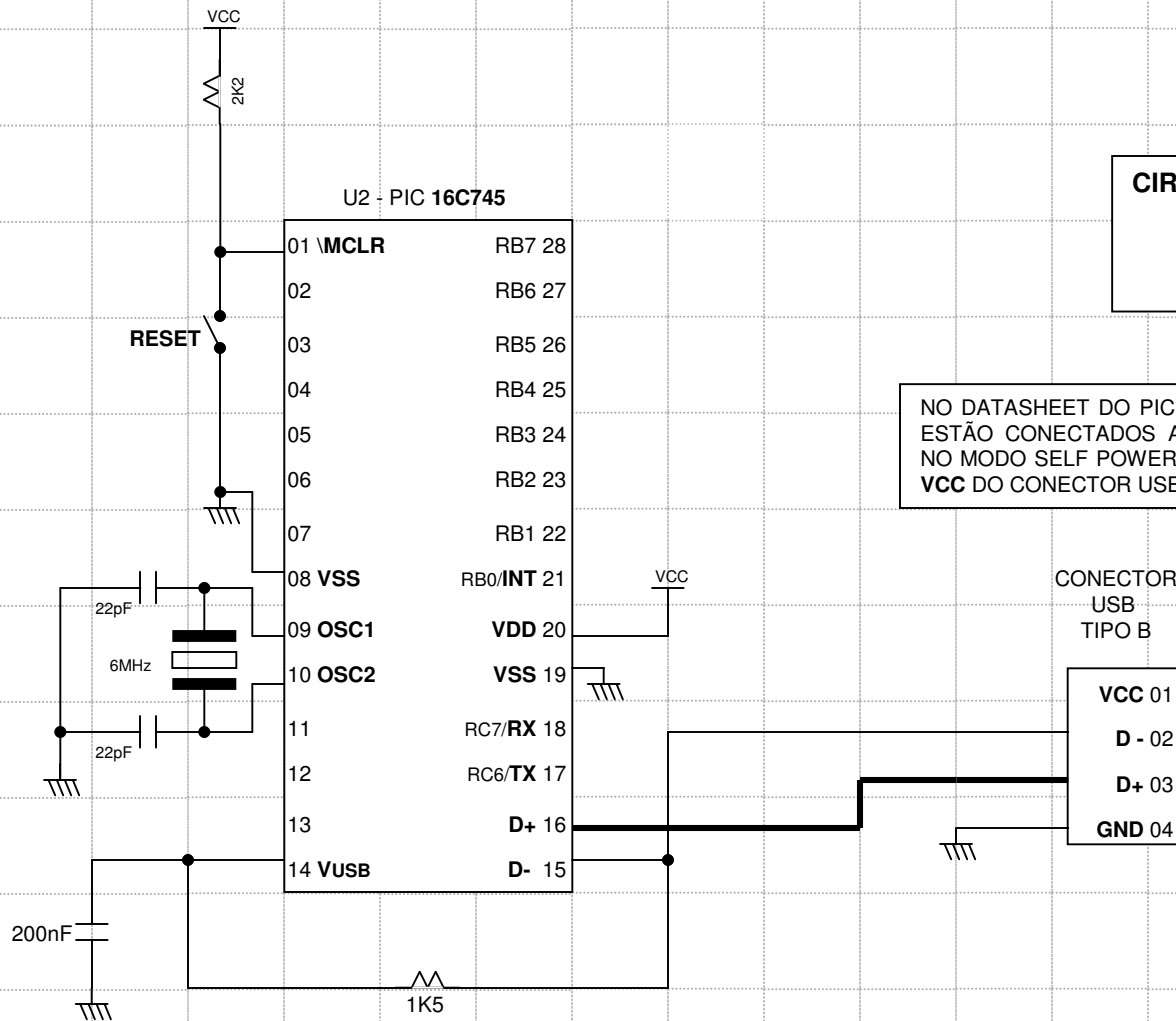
VCC

2K2

U2 - PIC 16C745

CIR

01 \MCLR
02
03
04
05
06
07
08 VSS
09 OSC1
10 OSC2
11
12
13
14 VUSB

RB7 28
RB6 27
RB5 26
RB4 25
RB3 24
RB2 23
RB1 22
RB0/INT 21
VDD 20
VSS 19
RC7/RX 18
RC6/TX 17
D+ 16
D- 15

RESET

NO DATASHEET DO PIC
ESTÃO CONECTADOS A
NO MODO SELF POWER
VCC DO CONECTOR USB

VCC

22pF

6MHz

22pF

CONECTOR
USB
TIPO B

VCC 01
D - 02
D+ 03
GND 04

200nF

1K5